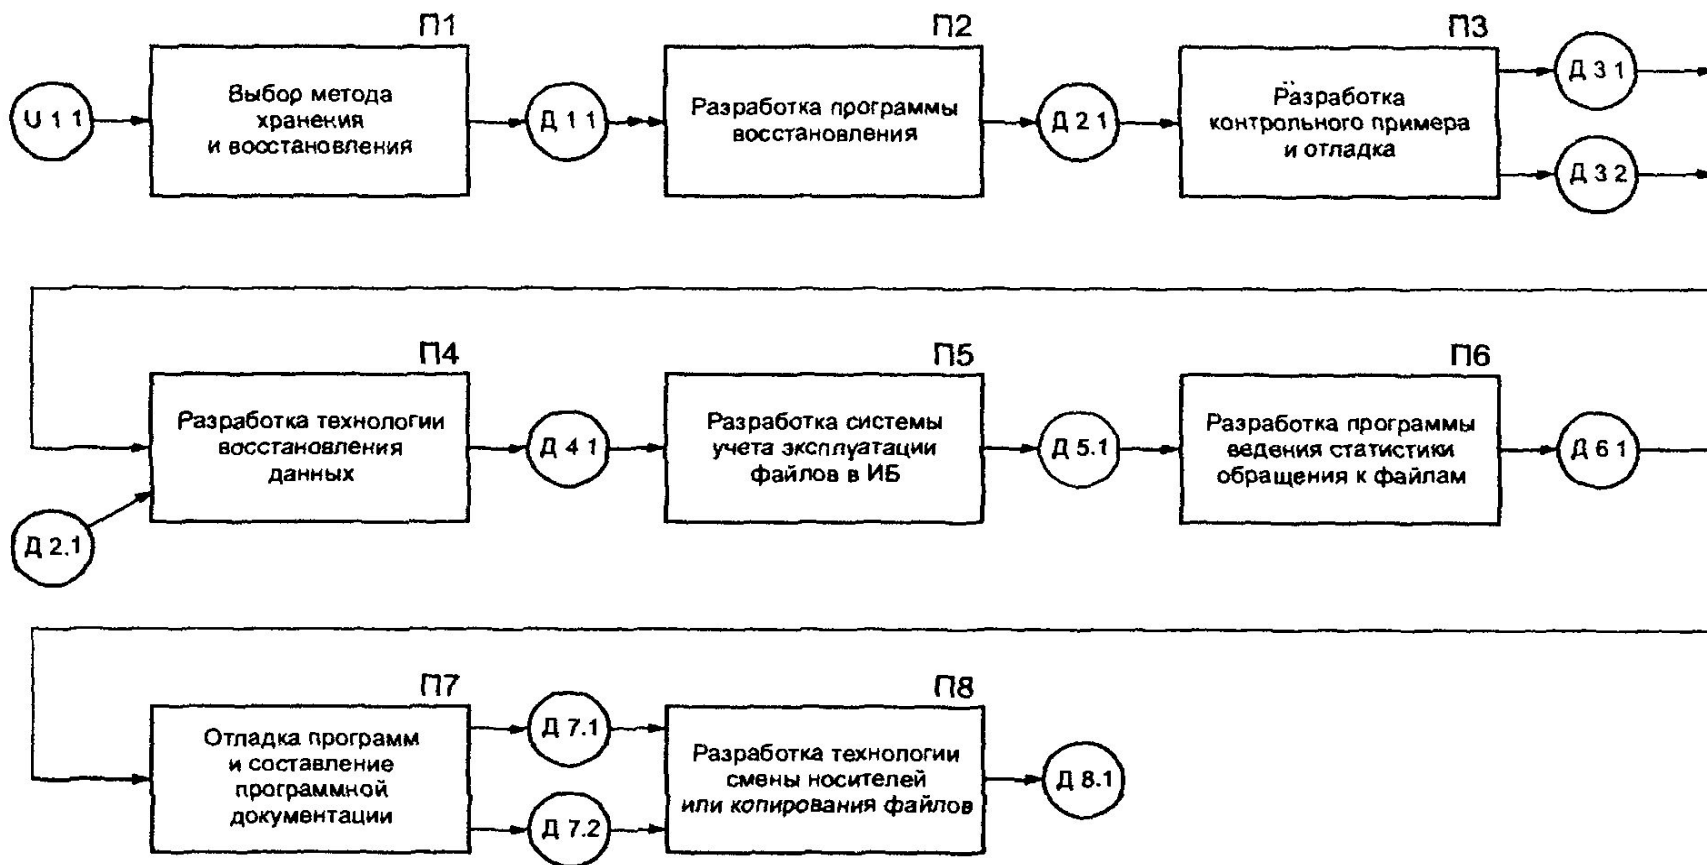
П1

U 1 1

Выбор метода хранения и восстановления

Д 1 1

П2

Разработка программы восстановления

Д 2 1

П3

Разработка контрольного примера и отладка

Д 3 1

Д 3 2

П4

Разработка технологии восстановления данных

Д 2.1

Д 4 1

П5

Разработка системы учета эксплуатации файлов в ИБ

Д 5.1

П6

Разработка программы ведения статистики обращения к файлам

Д 6 1

П7

Отладка программ и составление программной документации

Д 7.1

Д 7.2

П8

Разработка технологии смены носителей или копирования файлов

Д 8.1